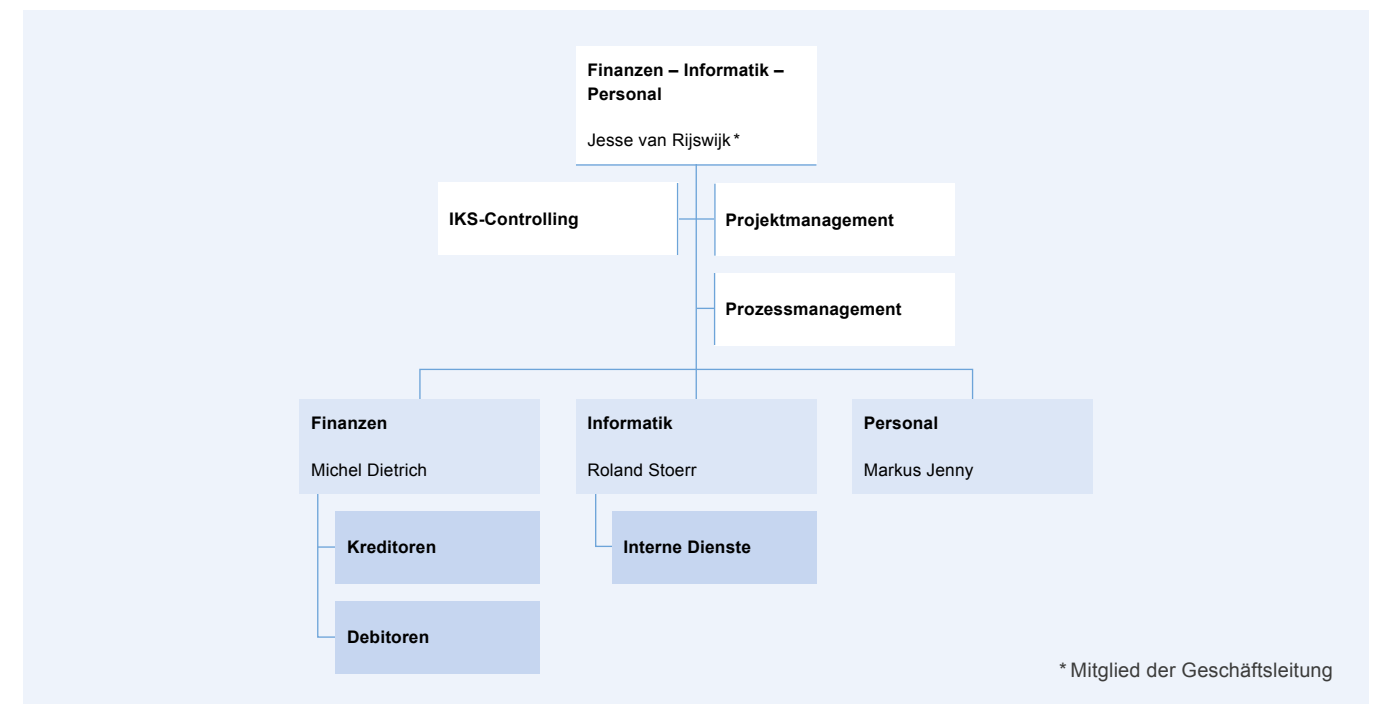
Finanzen – Informatik – Personal

Jesse van Rijswijk*

IKS-Controlling

Projektmanagement

Prozessmanagement

Finanzen

Michel Dietrich

Kreditoren

Debitoren

Informatik

Roland Stoerr

Interne Dienste

Personal

Markus Jenny

*Mitglied der Geschäftsleitung